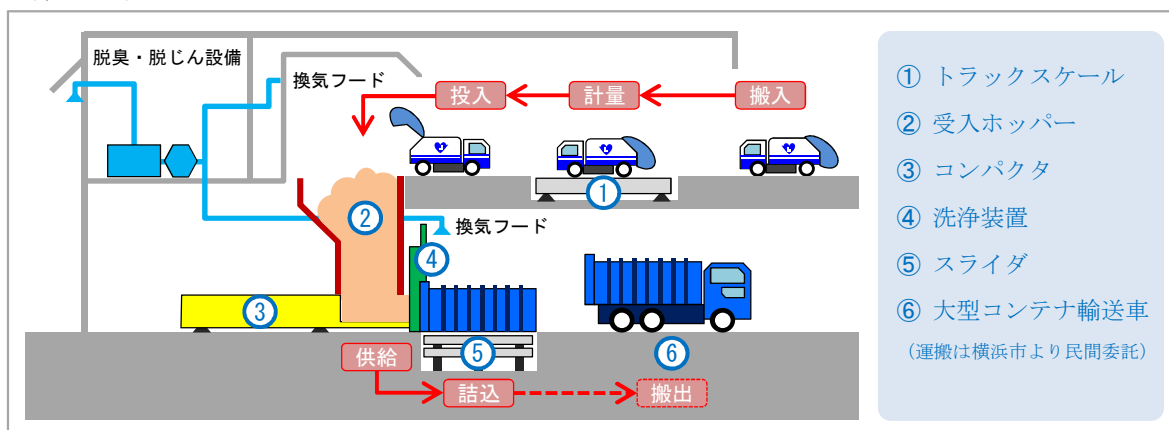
脱臭・脱じん設備

換気フード

投入

計量

搬入

①

②

換気フード

④

③

⑤

⑥

供給

詰込

搬出

① トラックスケール
② 受入ホッパー
③ コンパクタ
④ 洗浄装置
⑤ スライダ
⑥ 大型コンテナ輸送車
（運搬は横浜市より民間委託）